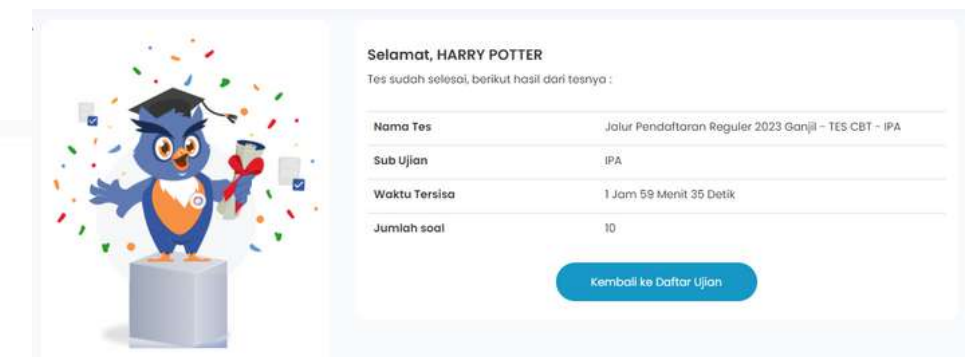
Selamat, HARRY POTTER

Tes sudah selesai, berikut hasil dari tesnya :

| Nama Tes | Jalur Pendaftaran Reguler 2023 Ganjil - TES CBT - IPA |
|---|---|
| Sub Ujian | IPA |
| Waktu Tersisa | 1 Jam 59 Menit 35 Detik |
| Jumlah soal | 10 |

Kembali ke Daftar Ujian